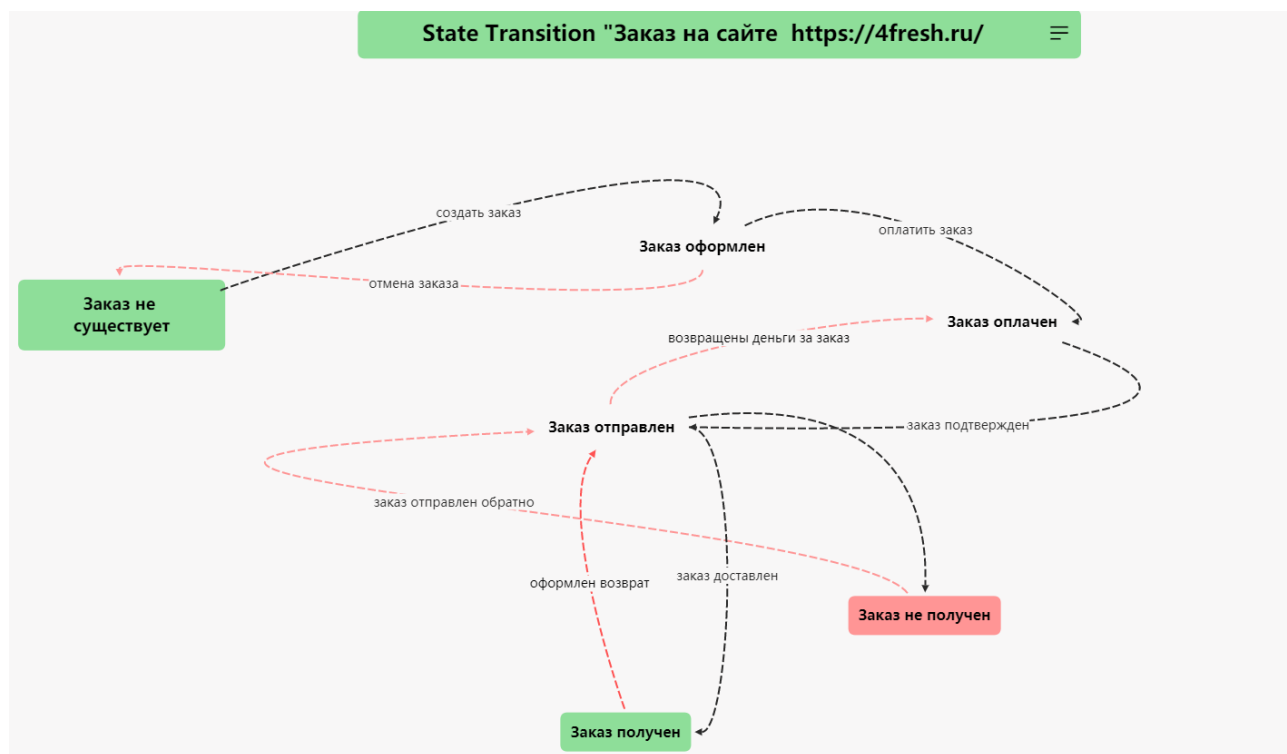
State Transition "Заказ на сайте https://4fresh.ru/

создать заказ

Заказ оформлен

оплатить заказ

Заказ не существует

отмена заказа

Заказ оплачен

возвращены деньги за заказ

Заказ отправлен

заказ подтвержден

заказ отправлен обратно

оформлен возврат

заказ доставлен

Заказ не получен

Заказ получен